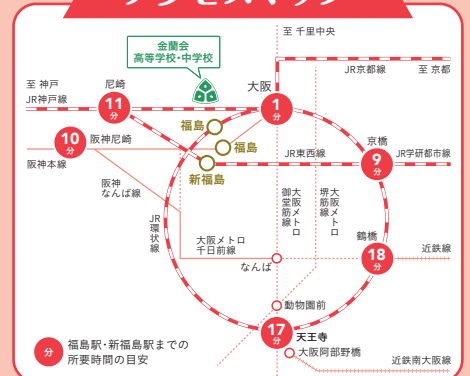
金蘭会
高等学校・中学校

至 千里中央

至 神戸
JR神戸線

尼崎
11分

大阪
1分

JR京都線
至 京都

10分
阪神尼崎

福島
福島
新福島

JR東西線

京橋
9分
JR学研都市線

阪神本線

阪神
なんば線

御堂筋線
大阪メトロ

堺筋線
大阪メトロ

JR環状線

鶴橋
18分
近鉄線

大阪メトロ
千日前線

なんば

動物園前

17分
天王寺
大阪阿部野橋
近鉄南大阪線

分
福島駅・新福島駅までの所要時間の目安